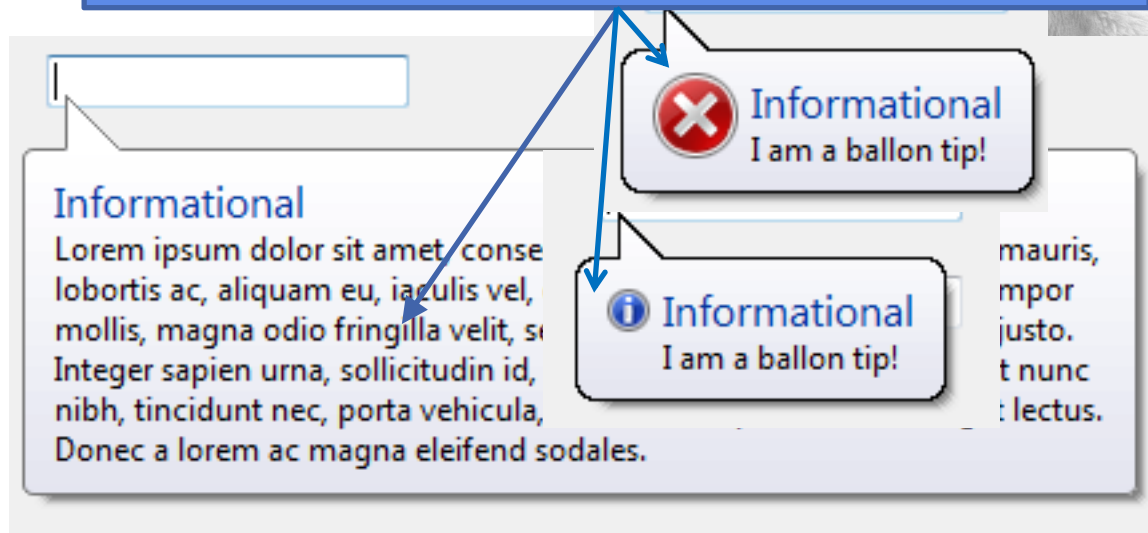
Informational
I am a ballon tip!

Informational
Lorem ipsum dolor sit amet, conse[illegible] mauris, lobortis ac, aliquam eu, iaculis vel, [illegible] mpor mollis, magna odio fringilla velit, se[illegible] justo. Integer sapien urna, sollicitudin id, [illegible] t nunc nibh, tincidunt nec, porta vehicula, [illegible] t lectus. Donec a lorem ac magna eleifend sodales.

Informational
I am a ballon tip!